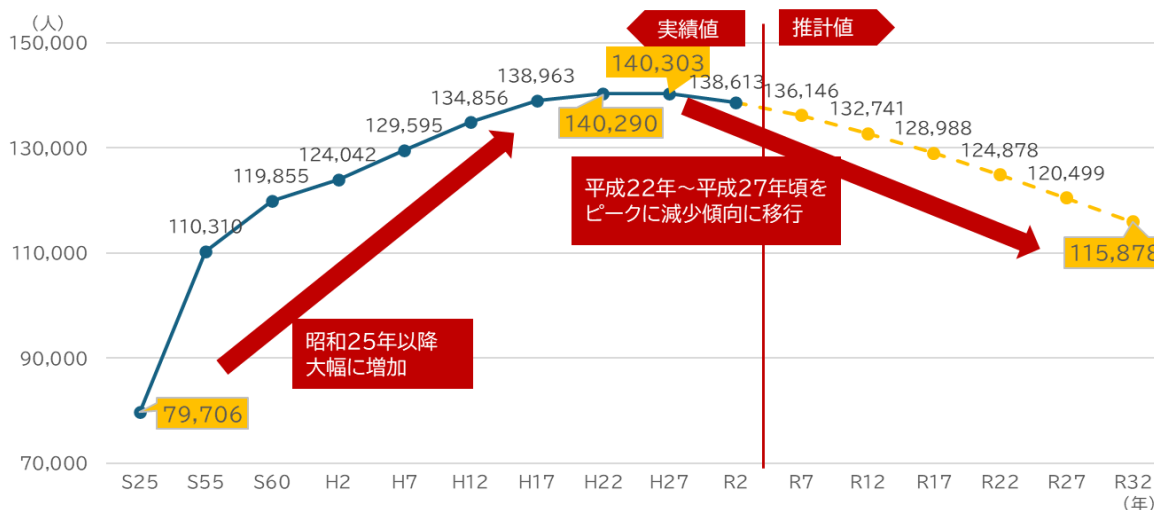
（人）
150,000
130,000
110,000
90,000
70,000

実績値
推計値

79,706
110,310
119,855
124,042
129,595
134,856
138,963
140,290
140,303
138,613
136,146
132,741
128,988
124,878
120,499
115,878

昭和25年以降
大幅に増加

平成22年～平成27年頃を
ピークに減少傾向に移行

S25
S55
S60
H2
H7
H12
H17
H22
H27
R2
R7
R12
R17
R22
R27
R32
（年）